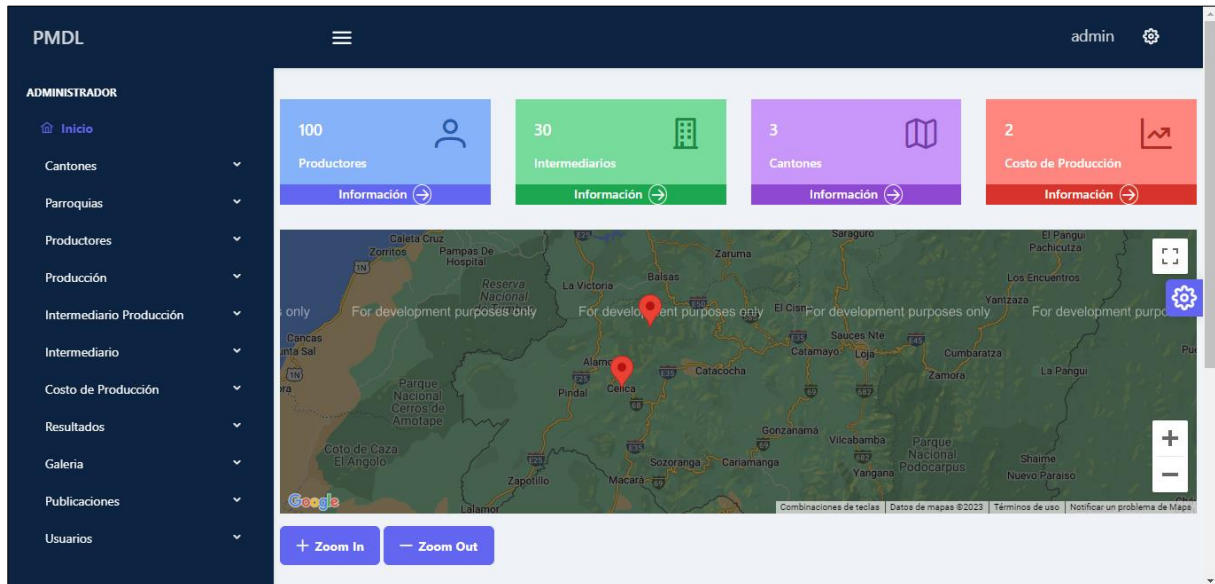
PMDL

admin

ADMINISTRADOR

Inicio

Cantones

Parroquias

Productores

Producción

Intermediario Producción

Intermediario

Costo de Producción

Resultados

Galeria

Publicaciones

Usuarios

100
Productores
Información

30
Intermediarios
Información

3
Cantones
Información

2
Costo de Producción
Información

Caleta Cruz
Zorritos
Pampas De Hospital
Zaruma
Saraguro
El Pangui
Pachicutza
Reserva Nacional
La Victoria
Balsas
Los Encuentros
Yantzaza
For development purposes only
For development purposes only
For development purposes only
El Cisne
For development purposes only
For development purposes only
Cancas
Punta Sal
Sauces Nte
Catamayo
Loja
Cumbaratza
Alamor
Catacocha
Zamora
La Pangui
Parque Nacional Cerros de Amotape
Pindal
Celica
Gonzanamá
Vilcabamba
Parque Nacional Podocarpus
Coto de Caza El Angolo
Sozoranga
Cariamanga
Yangana
Shaime
Nuevo Paraiso
Zapotillo
Macará
Lalamor
Google
Combinaciones de teclas
Datos de mapas ©2023
Términos de uso
Notificar un problema de Maps

+ Zoom In
— Zoom Out